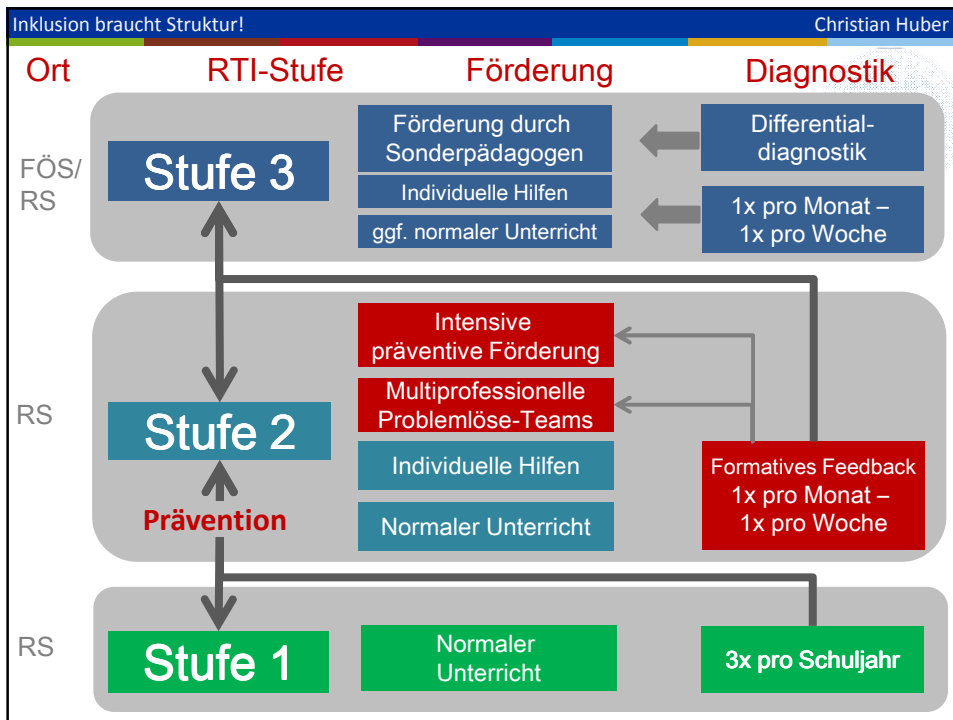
Inklusion braucht Struktur!

Christian Huber

Ort

RTI-Stufe

Förderung

Diagnostik

FÖS/ RS

Stufe 3

Förderung durch Sonderpädagogen

Individuelle Hilfen

ggf. normaler Unterricht

Differentialdiagnostik

1x pro Monat – 1x pro Woche

RS

Stufe 2

Intensive präventive Förderung

Multiprofessionelle Problemlöse-Teams

Individuelle Hilfen

Normaler Unterricht

Formatives Feedback 1x pro Monat – 1x pro Woche

Prävention

RS

Stufe 1

Normaler Unterricht

3x pro Schuljahr